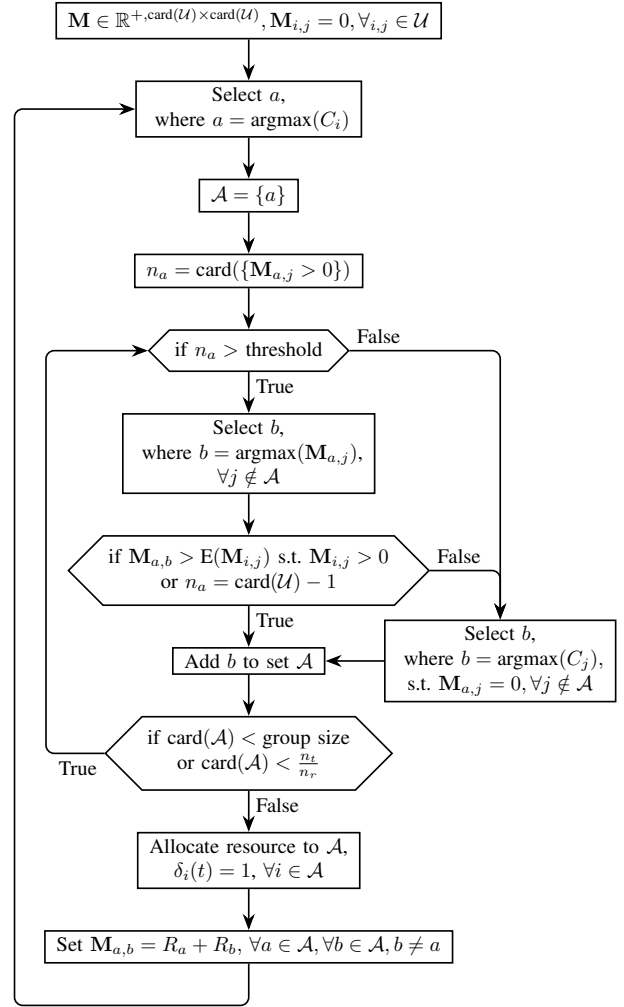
$\mathbf{M} \in \mathbb{R}^{+,\text{card}(\mathcal{U})\times\text{card}(\mathcal{U})}, \mathbf{M}_{i,j} = 0, \forall_{i,j} \in \mathcal{U}$

Select $a$, where $a = \text{argmax}(C_i)$

$\mathcal{A} = \{a\}$

$n_a = \text{card}(\{\mathbf{M}_{a,j} > 0\})$

if $n_a >$ threshold

False

True

Select $b$, where $b = \text{argmax}(\mathbf{M}_{a,j})$, $\forall j \notin \mathcal{A}$

if $\mathbf{M}_{a,b} > \text{E}(\mathbf{M}_{i,j})$ s.t. $\mathbf{M}_{i,j} > 0$ or $n_a = \text{card}(\mathcal{U}) - 1$

False

True

Select $b$, where $b = \text{argmax}(C_j)$, s.t. $\mathbf{M}_{a,j} = 0, \forall j \notin \mathcal{A}$

Add $b$ to set $\mathcal{A}$

if $\text{card}(\mathcal{A}) <$ group size or $\text{card}(\mathcal{A}) < \frac{n_t}{n_r}$

True

False

Allocate resource to $\mathcal{A}$, $\delta_i(t) = 1, \forall i \in \mathcal{A}$

Set $\mathbf{M}_{a,b} = R_a + R_b, \forall a \in \mathcal{A}, \forall b \in \mathcal{A}, b \neq a$